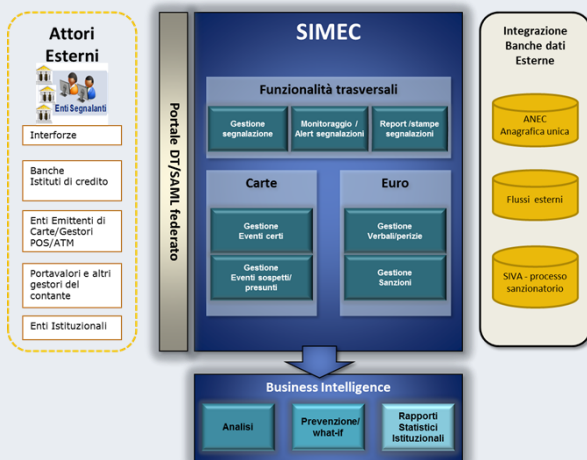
Attori Esterni

Enti Segnalanti

Interforze

Banche Istituti di credito

Enti Emittenti di Carte/Gestori POS/ATM

Portavalori e altri gestori del contante

Enti Istituzionali

Portale DT/SAML federato

SIMEC

Funzionalità trasversali

Gestione segnalazione

Monitoraggio / Alert segnalazioni

Report /stampe segnalazioni

Carte

Gestione Eventi certi

Gestione Eventi sospetti/ presunti

Euro

Gestione Verbali/perizie

Gestione Sanzioni

Integrazione Banche dati Esterne

ANEC Anagrafica unica

Flussi esterni

SIVA - processo sanzionatorio

Business Intelligence

Analisi

Prevenzione/ what-if

Rapporti Statistici Istituzionali